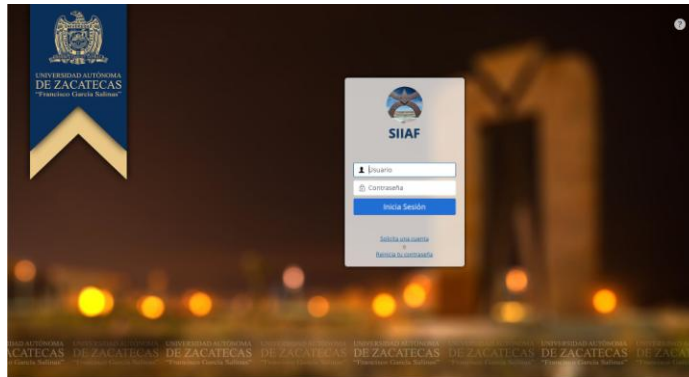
UNIVERSIDAD AUTÓNOMA
DE ZACATECAS
"Francisco García Salinas"

?

SIIAF

Usuario
Contraseña
Inicia Sesión

Solicita una cuenta
ó
Renicia tu contraseña

UNIVERSIDAD AUTÓNOMA DE ZACATECAS "Francisco García Salinas" UNIVERSIDAD AUTÓNOMA DE ZACATECAS "Francisco García Salinas" UNIVERSIDAD AUTÓNOMA DE ZACATECAS "Francisco García Salinas" UNIVERSIDAD AUTÓNOMA DE ZACATECAS "Francisco García Salinas" UNIVERSIDAD AUTÓNOMA DE ZACATECAS "Francisco García Salinas" UNIVERSIDAD AUTÓNOMA DE ZACATECAS "Francisco García Salinas" UNIVERSIDAD AUTÓNOMA DE ZACATECAS "Francisco García Salinas" UNIVERSIDAD AUTÓNOMA DE ZACATECAS "Francisco García Salinas"